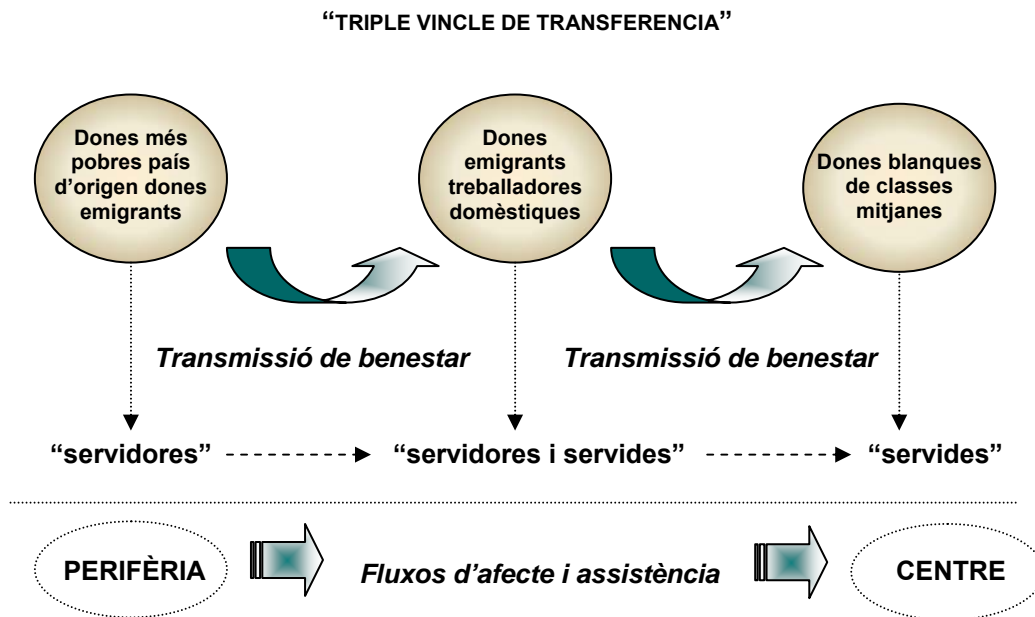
"TRIPLE VINCLE DE TRANSFERENCIA"

Dones més pobres país d'origen dones emigrants

Dones emigrants treballadores domèstiques

Dones blanques de classes mitjanes

Transmissió de benestar

Transmissió de benestar

"servidores"

"servidores i servides"

"servides"

PERIFÈRIA

Fluxos d'afecte i assistència

CENTRE